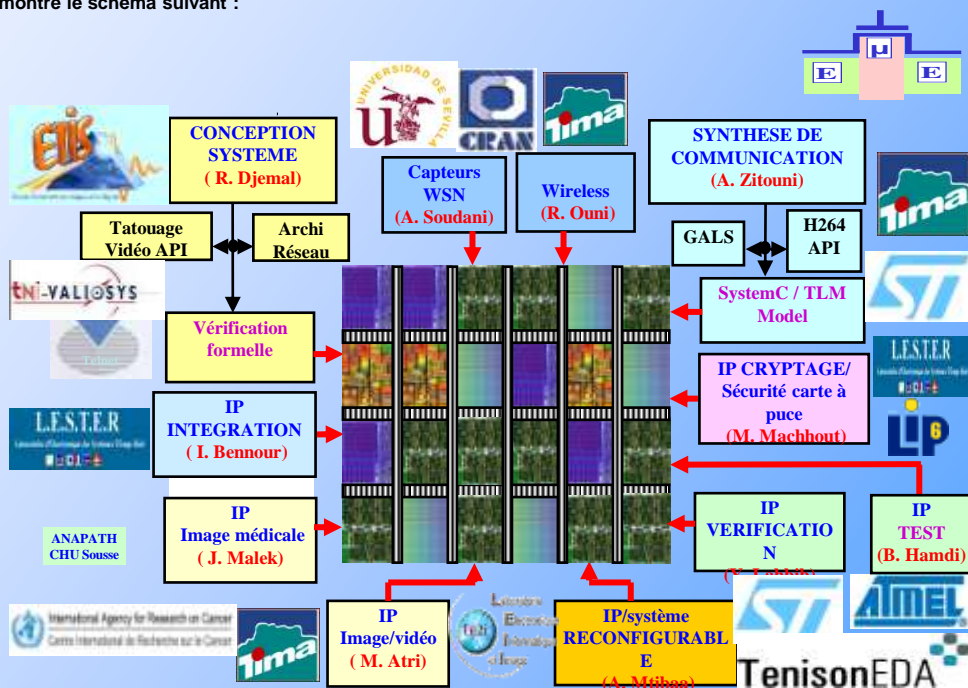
montre le schéma suivant :

E μ E

UNIVERSIDAD DE SEVILLA

CRAN

TIMA

EIS

CONCEPTION SYSTEME ( R. Djemal)

Capteurs WSN (A. Soudani)

Wireless (R. Ouni)

SYNTHESE DE COMMUNICATION (A. Zitouni)

TIMA

Tatouage Vidéo API

Archi Réseau

GALS

H264 API

TNI-VALIOSYS

SystemC / TLM Model

Vérification formelle

L.E.S.T.E.R

IP CRYPTAGE/ Sécurité carte à puce (M. Machhout)

L.E.S.T.E.R

IP INTEGRATION ( I. Bennour)

LIP6

IP Image médicale ( J. Malek)

IP VERIFICATIO N

IP TEST (B. Hamdi)

ANAPATH CHU Sousse

International Agency for Research on Cancer Centre International de Recherche sur le Cancer

TIMA

IP Image/vidéo ( M. Atri)

IP/système RECONFIGURABL E

ST

ATMEL

TenisonEDA